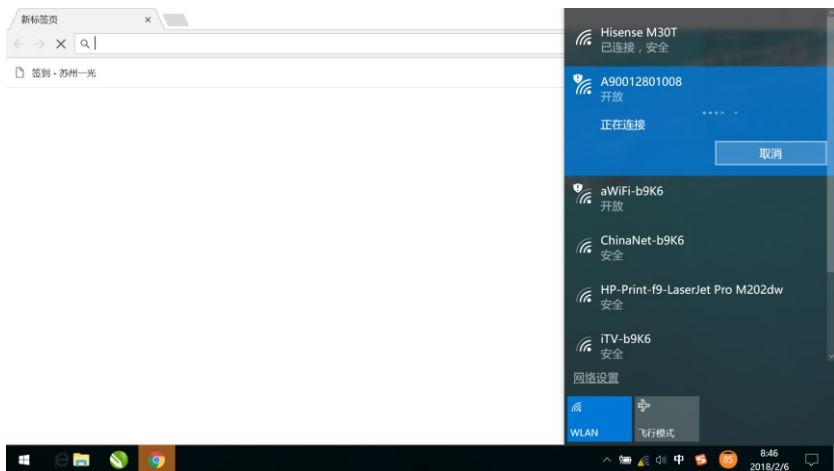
新标签页 ×

签到 - 苏州一光

Hisense M30T
已连接，安全

A90012801008
开放

正在连接

取消

aWiFi-b9K6
开放

ChinaNet-b9K6
安全

HP-Print-f9-LaserJet Pro M202dw
安全

iTV-b9K6
安全

网络设置

WLAN

飞行模式

中

8:46
2018/2/6